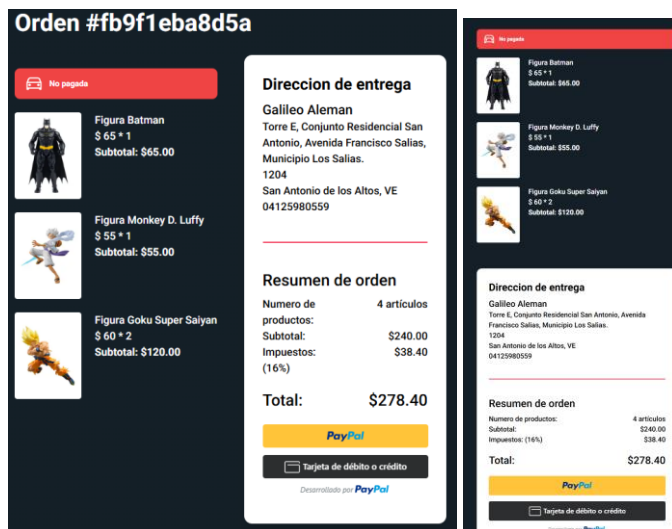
Orden #fb9f1eba8d5a

No pagada

Figura Batman
$ 65 * 1
Subtotal: $65.00

Figura Monkey D. Luffy
$ 55 * 1
Subtotal: $55.00

Figura Goku Super Saiyan
$ 60 * 2
Subtotal: $120.00

Direccion de entrega

Galileo Aleman
Torre E, Conjunto Residencial San Antonio, Avenida Francisco Salias, Municipio Los Salias.
1204
San Antonio de los Altos, VE
04125980559

Resumen de orden

| Numero de productos: | 4 artículos |
|---|---|
| Subtotal: | $240.00 |
| Impuestos: (16%) | $38.40 |

Total: $278.40

PayPal

Tarjeta de débito o crédito

Desarrollado por PayPal

No pagada

Figura Batman
$ 65 * 1
Subtotal: $65.00

Figura Monkey D. Luffy
$ 55 * 1
Subtotal: $55.00

Figura Goku Super Saiyan
$ 60 * 2
Subtotal: $120.00

Direccion de entrega

Galileo Aleman
Torre E, Conjunto Residencial San Antonio, Avenida Francisco Salias, Municipio Los Salias.
1204
San Antonio de los Altos, VE
04125980559

Resumen de orden

| Numero de productos: | 4 artículos |
|---|---|
| Subtotal: | $240.00 |
| Impuestos: (16%) | $38.40 |

Total: $278.40

PayPal

Tarjeta de débito o crédito

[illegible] PayPal